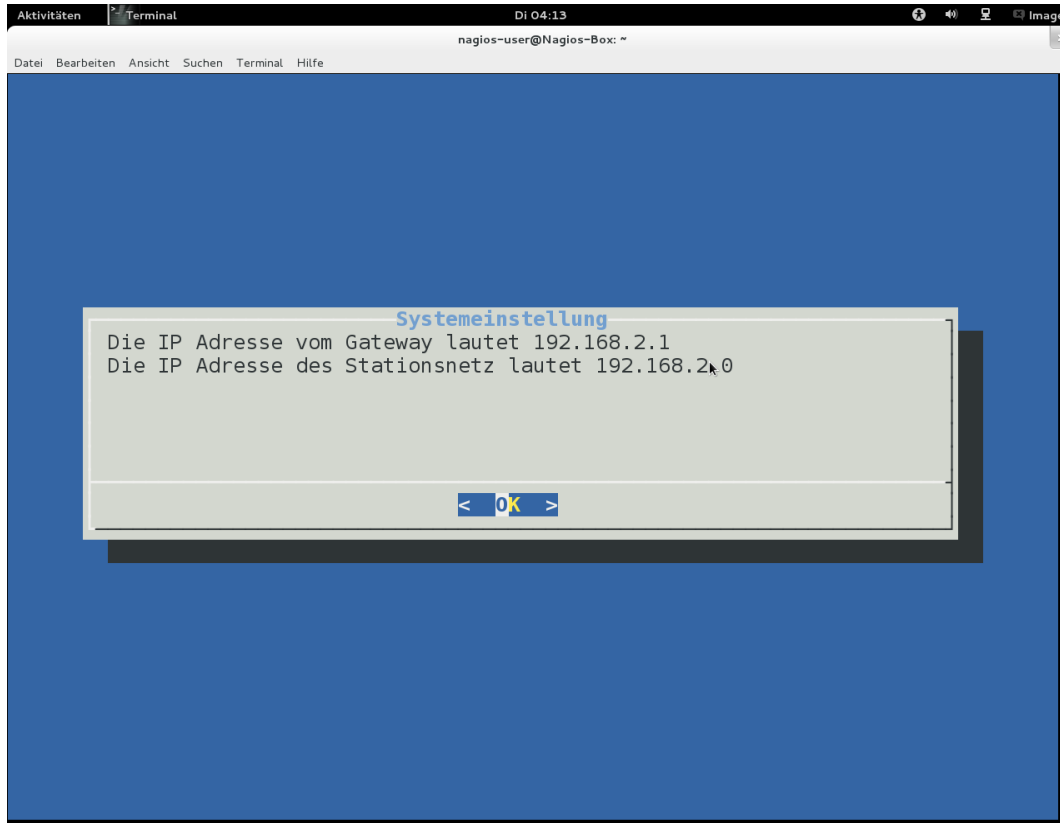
Aktivitäten Terminal Di 04:13 Image

nagios-user@Nagios-Box: ~

Datei Bearbeiten Ansicht Suchen Terminal Hilfe

Systemeinstellung

Die IP Adresse vom Gateway lautet 192.168.2.1
Die IP Adresse des Stationsnetz lautet 192.168.2.0

< OK >